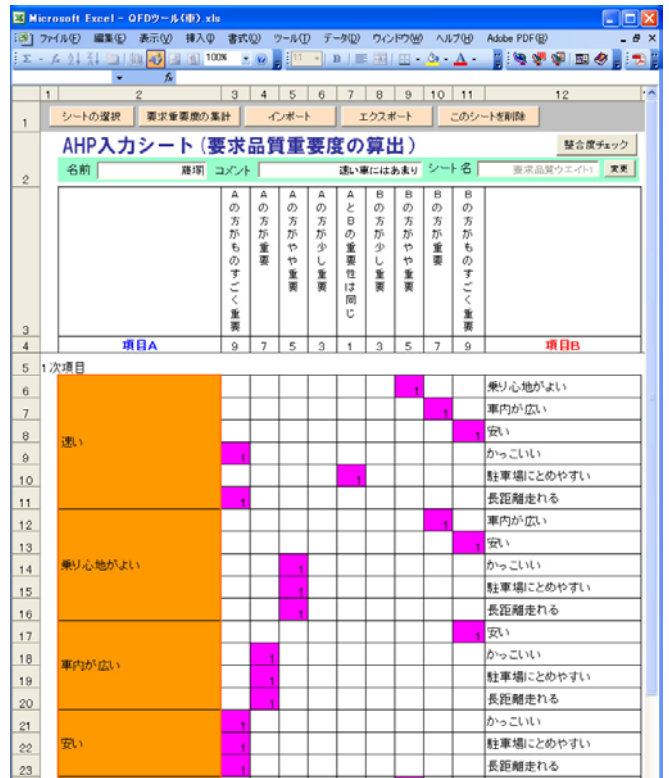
Microsoft Excel - QFDツール(車).xls

ファイル(F) 編集(E) 表示(V) 挿入(I) 書式(O) ツール(T) データ(D) ウィンドウ(W) ヘルプ(H) Adobe PDF(B)

100%

シートの選択 | 要求重要度の集計 | インポート | エクスポート | このシートを削除

AHP入力シート（要求品質重要度の算出）

整合度チェック

名前 | 疑項 | コメント | 速い車にはあまり | シート名 | 要求品質ウエイト1 | 変更

| 項目A | Aの方がものすごく重要 | Aの方が重要 | Aの方がやや重要 | Aの方が少し重要 | AとBの重要性は同じ | Bの方が少し重要 | Bの方がやや重要 | Bの方が重要 | Bの方がものすごく重要 | 項目B |
|---|---|---|---|---|---|---|---|---|---|---|
| | 9 | 7 | 5 | 3 | 1 | 3 | 5 | 7 | 9 | |
| 1次項目 | | | | | | | | | | |
| 速い | | | | | | | 1 | | | 乗り心地がよい |
| | | | | | | | | 1 | | 車内が広い |
| | | | | | | | | | 1 | 安い |
| | 1 | | | | | | | | | かっこいい |
| | | | | | 1 | | | | | 駐車場にとめやすい |
| | 1 | | | | | | | | | 長距離走れる |
| 乗り心地がよい | | | | | | | | 1 | | 車内が広い |
| | | | | | | | | | 1 | 安い |
| | | | 1 | | | | | | | かっこいい |
| | | | 1 | | | | | | | 駐車場にとめやすい |
| | | | 1 | | | | | | | 長距離走れる |
| 車内が広い | | | | | | | | | 1 | 安い |
| | | 1 | | | | | | | | かっこいい |
| | | 1 | | | | | | | | 駐車場にとめやすい |
| | | 1 | | | | | | | | 長距離走れる |
| 安い | 1 | | | | | | | | | かっこいい |
| | 1 | | | | | | | | | 駐車場にとめやすい |
| | 1 | | | | | | | | | 長距離走れる |